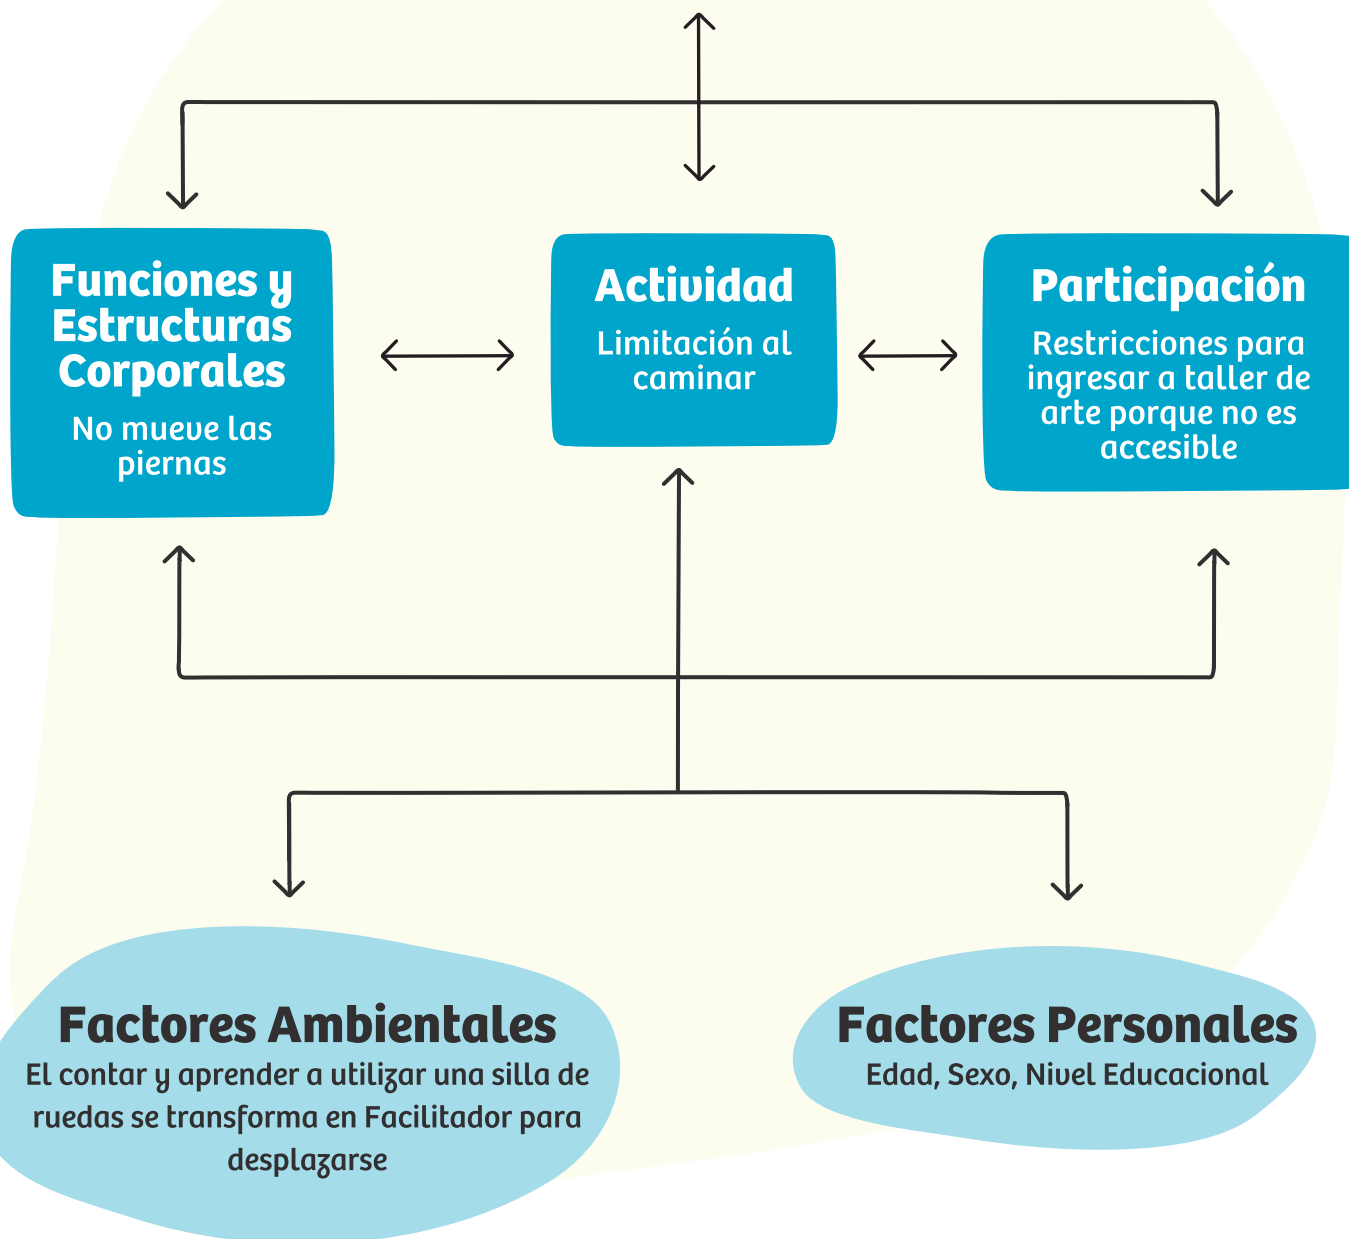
Funciones y Estructuras Corporales
No mueve las piernas

Actividad
Limitación al caminar

Participación
Restricciones para ingresar a taller de arte porque no es accesible

Factores Ambientales
El contar y aprender a utilizar una silla de ruedas se transforma en Facilitador para desplazarse

Factores Personales
Edad, Sexo, Nivel Educacional